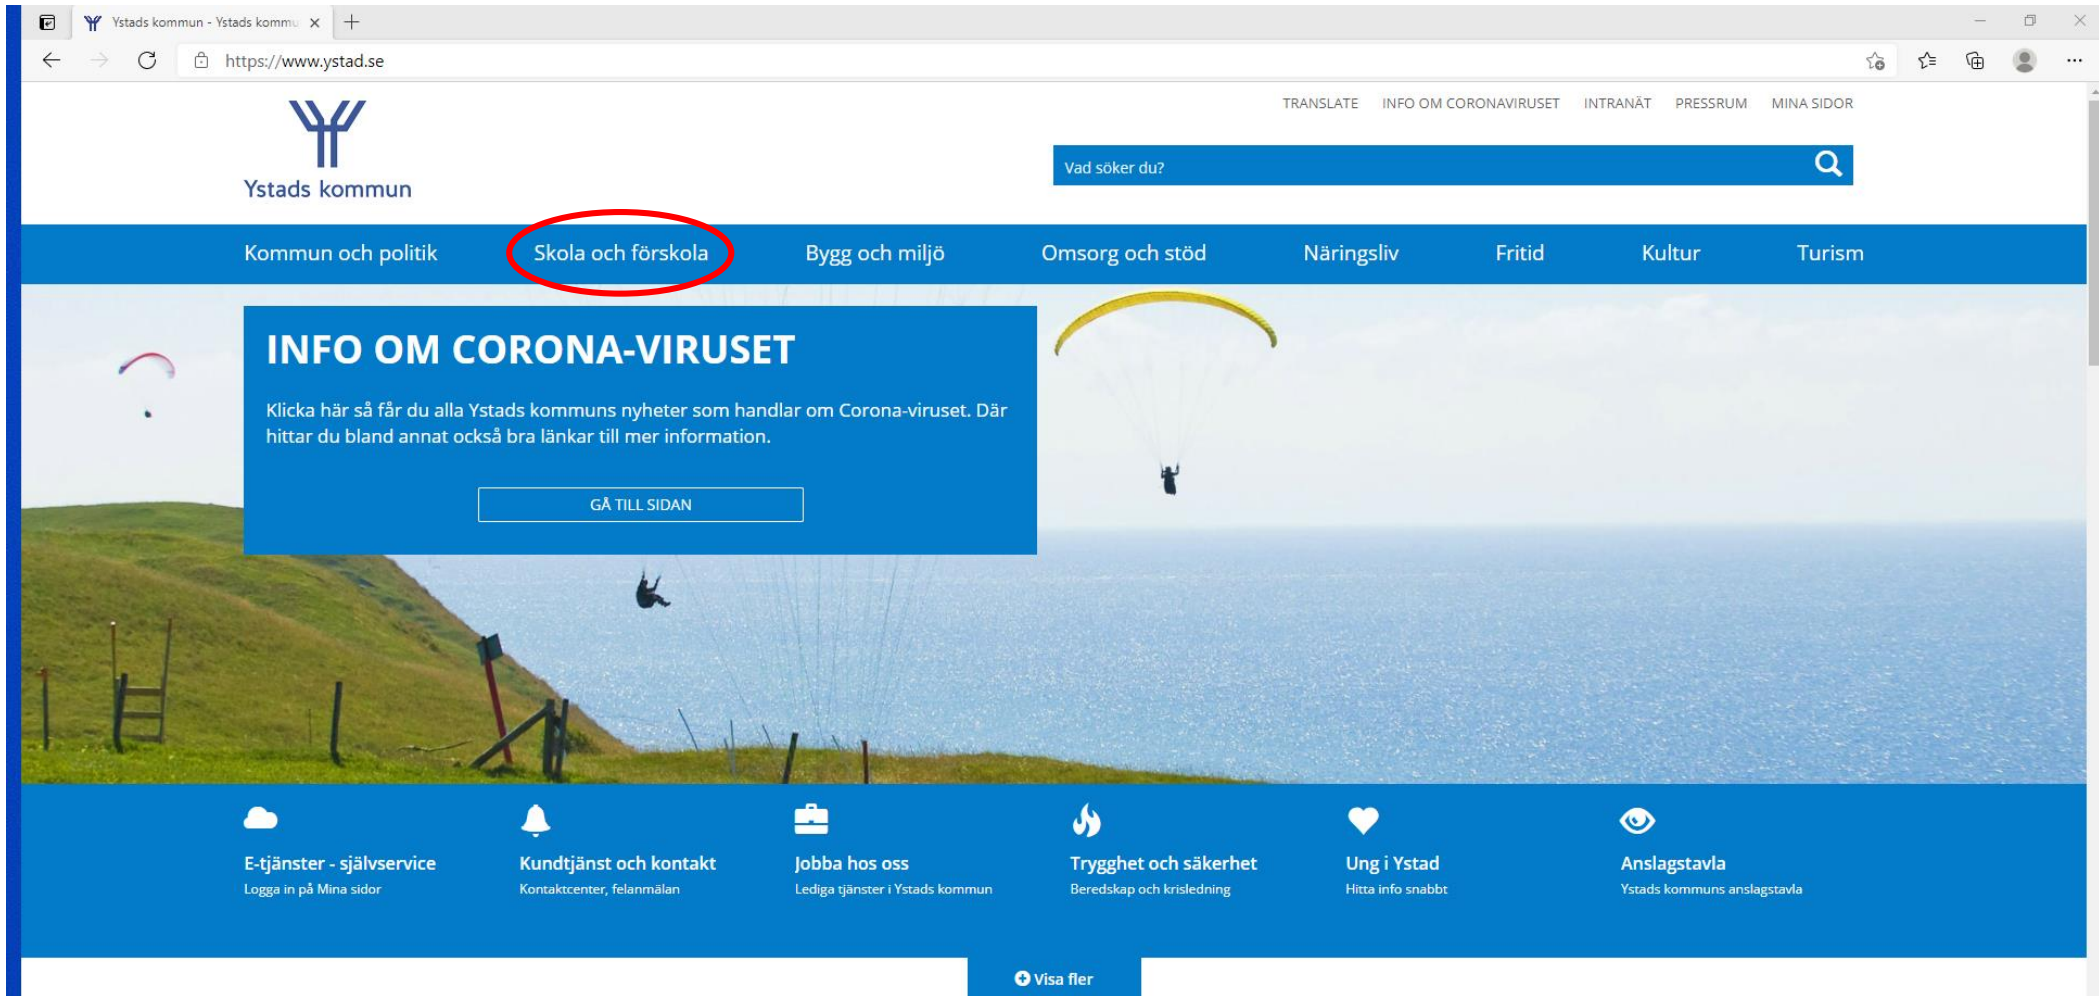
Ystads kommun - Ystads kommu

https://www.ystad.se

Ystads kommun

TRANSLATE INFO OM CORONAVIRUSET INTRANÄT PRESSRUM MINA SIDOR

Vad söker du?

Kommun och politik Skola och förskola Bygg och miljö Omsorg och stöd Näringsliv Fritid Kultur Turism

INFO OM CORONA-VIRUSET

Klicka här så får du alla Ystads kommuns nyheter som handlar om Corona-viruset. Där hittar du bland annat också bra länkar till mer information.

GÅ TILL SIDAN

E-tjänster - självservice
Logga in på Mina sidor

Kundtjänst och kontakt
Kontaktcenter, felanmälan

Jobba hos oss
Lediga tjänster i Ystads kommun

Trygghet och säkerhet
Beredskap och krisledning

Ung i Ystad
Hitta info snabbt

Anslagstavla
Ystads kommuns anslagstavla

Visa fler